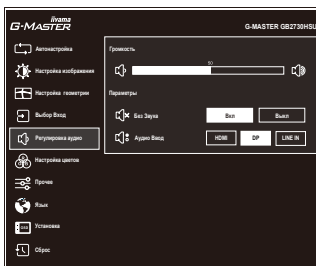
iiyama
G-MASTER

G-MASTER GB2730HSU

Автонастройка

Настройка изображения

Настройка геометрии

Выбор Вход

Регулировка аудио

Настройка цветов

Прочее

Язык

Установка

Сброс

Громкость

50

Параметры

Без Звука

Вкл

Выкл

Аудио Вход

HDMI

DP

LINE IN